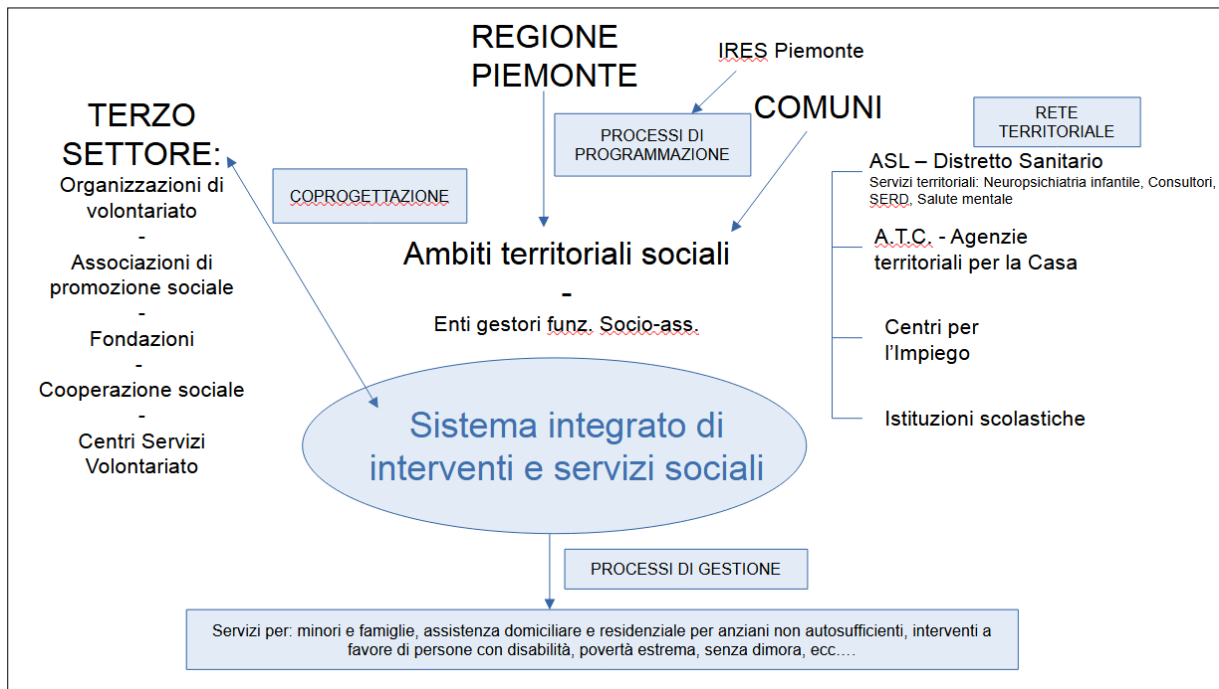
REGIONE PIEMONTE

IRES Piemonte

PROCESSI DI PROGRAMMAZIONE

COMUNI

RETE TERRITORIALE

TERZO SETTORE:
Organizzazioni di volontariato
-
Associazioni di promozione sociale
-
Fondazioni
-
Cooperazione sociale
-
Centri Servizi Volontariato

COPROGETTAZIONE

Ambiti territoriali sociali
-
Enti gestori funz. Socio-ass.

ASL – Distretto Sanitario
Servizi territoriali: Neuropsichiatria infantile, Consultori, SERD, Salute mentale

A.T.C. - Agenzie territoriali per la Casa

Centri per l'Impiego

Istituzioni scolastiche

Sistema integrato di interventi e servizi sociali

PROCESSI DI GESTIONE

Servizi per: minori e famiglie, assistenza domiciliare e residenziale per anziani non autosufficienti, interventi a favore di persone con disabilità, povertà estrema, senza dimora, ecc….